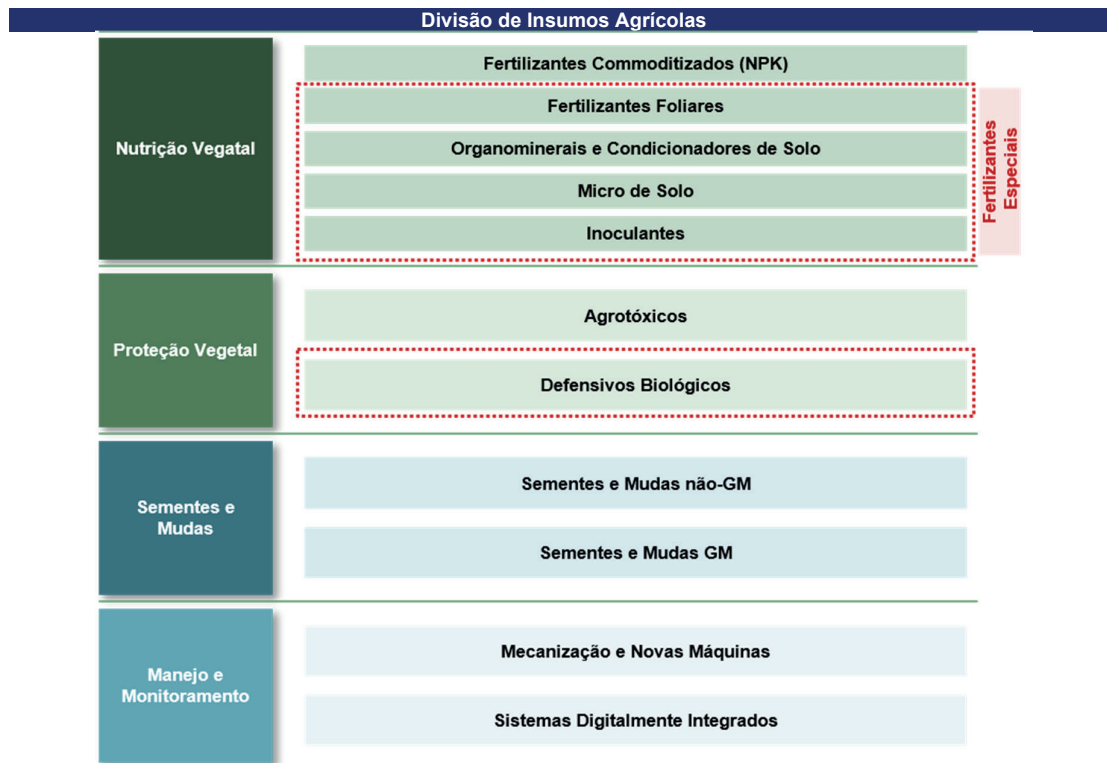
Divisão de Insumos Agrícolas

Nutrição Vegetal

Fertilizantes Commoditizados (NPK)

Fertilizantes Foliares

Organominerais e Condicionadores de Solo

Micro de Solo

Inoculantes

Fertilizantes Especiais

Proteção Vegetal

Agrotóxicos

Defensivos Biológicos

Sementes e Mudas

Sementes e Mudas não-GM

Sementes e Mudas GM

Manejo e Monitoramento

Mecanização e Novas Máquinas

Sistemas Digitalmente Integrados